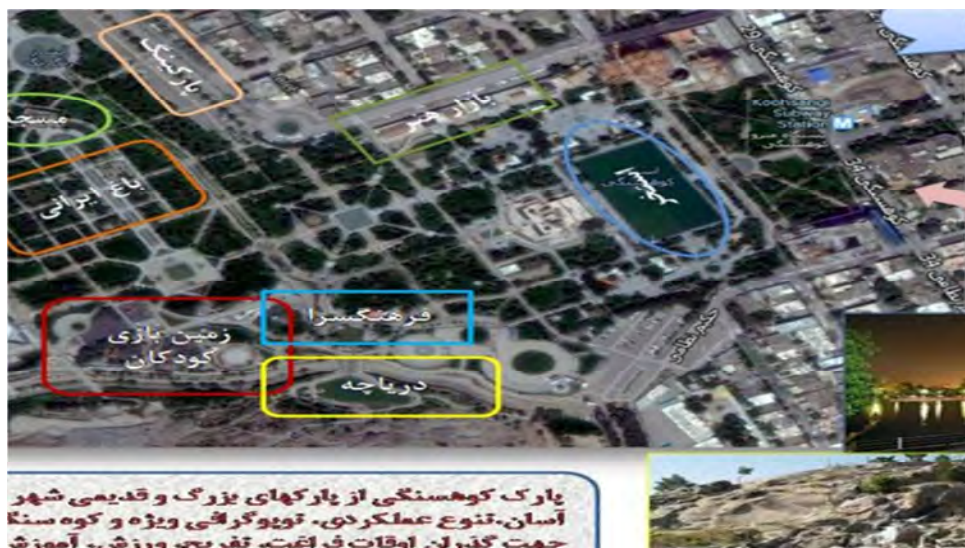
پارکینگ

مسجد

باغ ایرانی

بازار هنر

کوهسنگی 19

Koohsangi Subway Station

M

کوهسنگی 18

زمین بازی کودکان

فرهنگسرا

دریاچه

پارک کوهسنگی از پارکهای بزرگ و قدیمی شهر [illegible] آسان، تنوع عملکردی، توپوگرافی ویژه و کوه سنگ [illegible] جهت گذران اوقات فراغت، تفریحی، ورزش، آموزش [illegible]